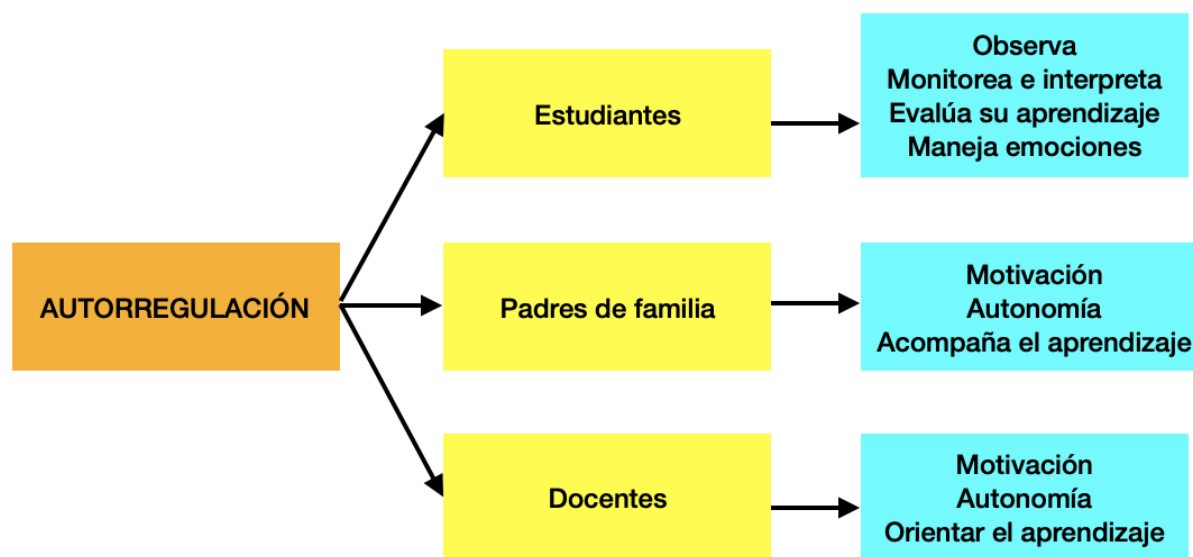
AUTORREGULACIÓN

Estudiantes

Observa
Monitorea e interpreta
Evalúa su aprendizaje
Maneja emociones

Padres de familia

Motivación
Autonomía
Acompaña el aprendizaje

Docentes

Motivación
Autonomía
Orientar el aprendizaje